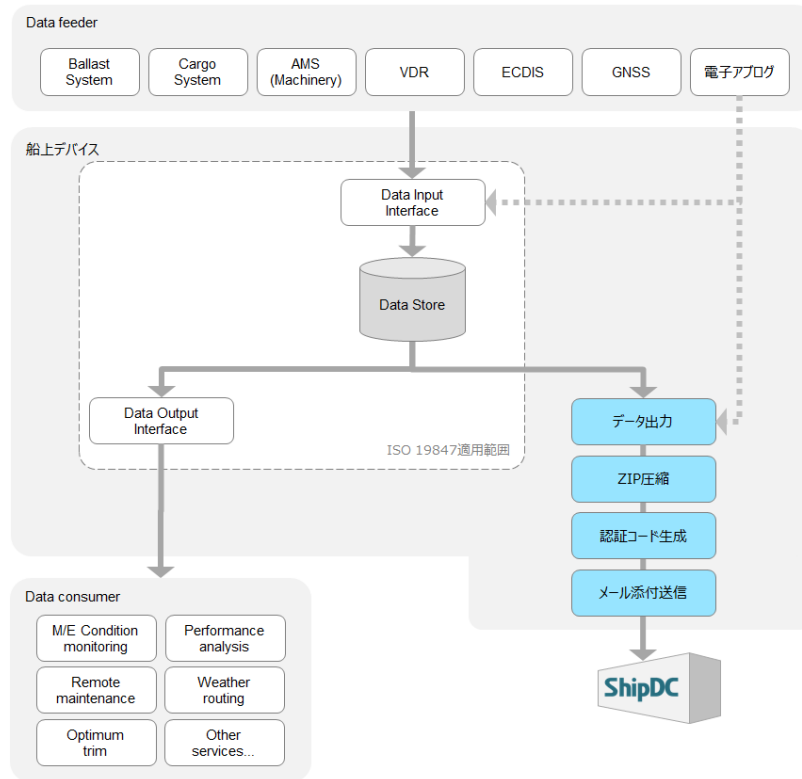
Data feeder

Ballast System

Cargo System

AMS (Machinery)

VDR

ECDIS

GNSS

電子アブログ

船上デバイス

Data Input Interface

Data Store

Data Output Interface

ISO 19847適用範囲

データ出力

ZIP圧縮

認証コード生成

メール添付送信

ShipDC

Data consumer

M/E Condition monitoring

Performance analysis

Remote maintenance

Weather routing

Optimum trim

Other services...